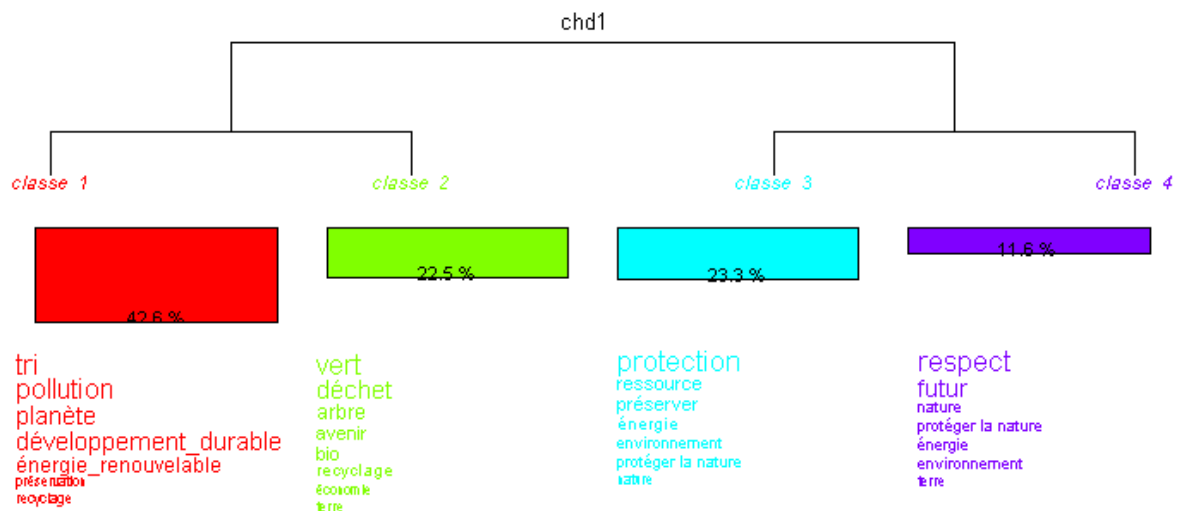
chd1

classe 1

classe 2

classe 3

classe 4

42.6 %

22.5 %

23.3 %

11.6 %

tri
pollution
planète
développement_durable
énergie_renouvelable
préservation
recyclage

vert
déchet
arbre
avenir
bio
recyclage
économie
terre

protection
ressource
préserver
énergie
environnement
protéger la nature
nature

respect
futur
nature
protéger la nature
énergie
environnement
terre